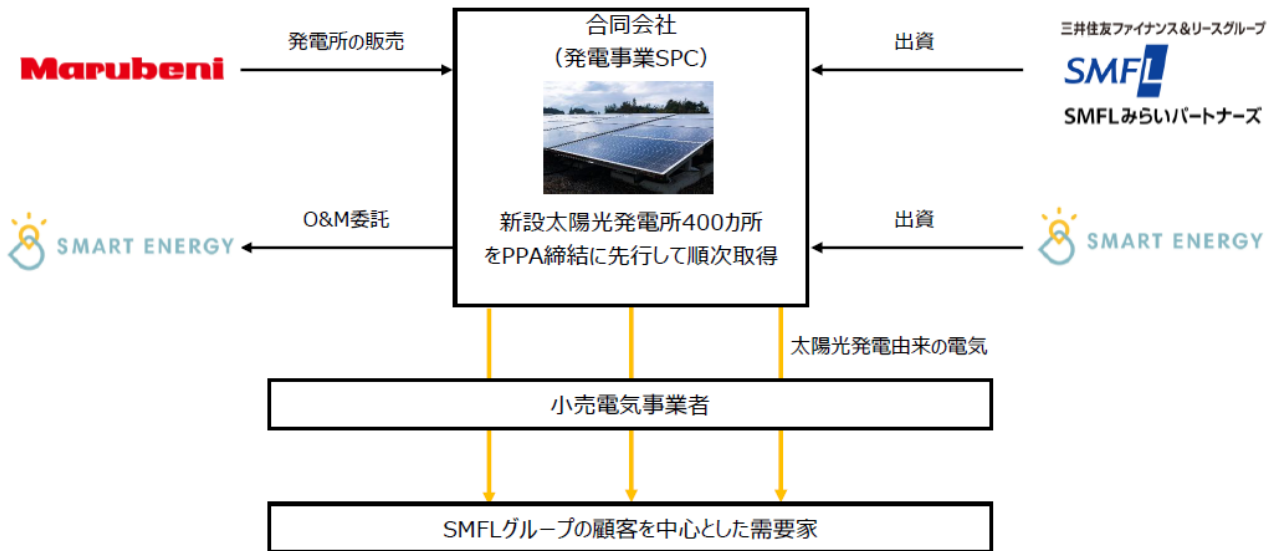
Marubeni

発電所の販売

合同会社
（発電事業SPC）

新設太陽光発電所400カ所をPPA締結に先行して順次取得

出資

三井住友ファイナンス&リースグループ
SMFL
SMFLみらいパートナーズ

SMART ENERGY

O&M委託

出資

SMART ENERGY

太陽光発電由来の電気

小売電気事業者

SMFLグループの顧客を中心とした需要家